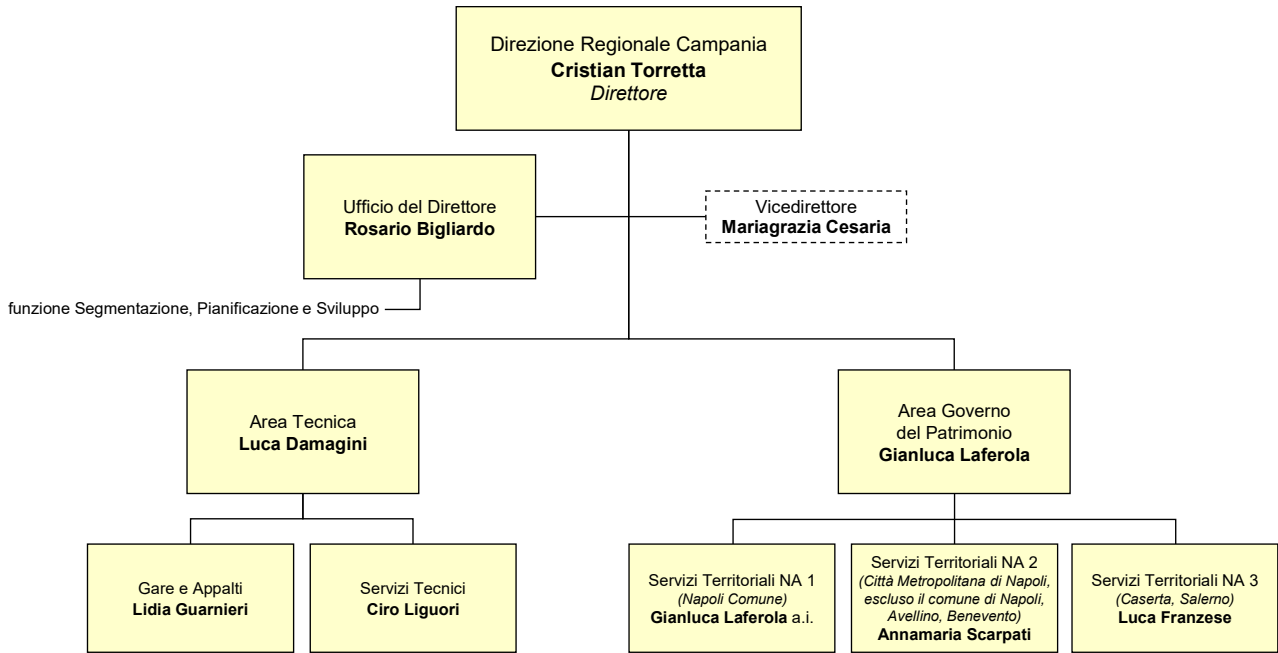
Direzione Regionale Campania
**Cristian Torretta**
*Direttore*

Ufficio del Direttore
**Rosario Bigliardo**

Vicedirettore
**Mariagrazia Cesaria**

funzione Segmentazione, Pianificazione e Sviluppo

Area Tecnica
**Luca Damagini**

Area Governo del Patrimonio
**Gianluca Laferola**

Gare e Appalti
**Lidia Guarnieri**

Servizi Tecnici
**Ciro Liguori**

Servizi Territoriali NA 1
*(Napoli Comune)*
**Gianluca Laferola** a.i.

Servizi Territoriali NA 2
*(Città Metropolitana di Napoli, escluso il comune di Napoli, Avellino, Benevento)*
**Annamaria Scarpati**

Servizi Territoriali NA 3
*(Caserta, Salerno)*
**Luca Franzese**